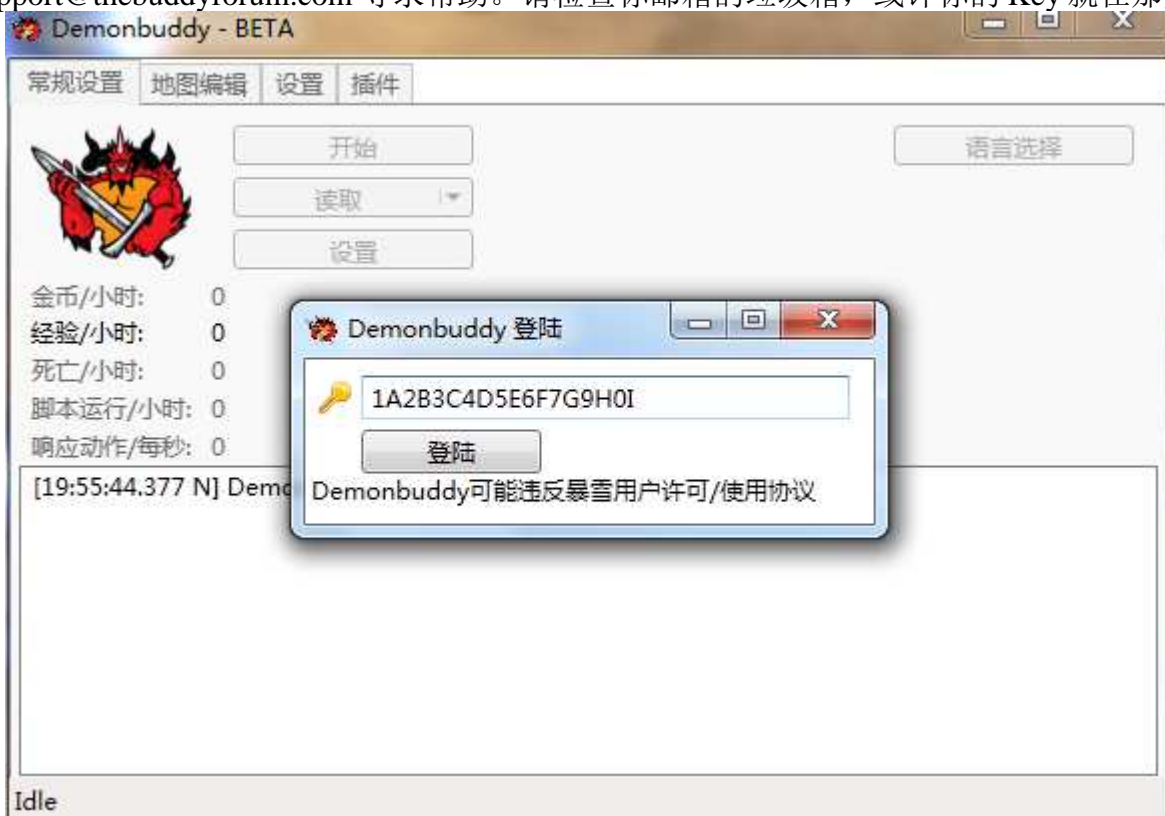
pport@thebuddyforum.com 寻求帮助。请检查你邮箱的垃圾箱，或许你的 Key 就在那

Demonbuddy - BETA

常规设置 | 地图编辑 | 设置 | 插件

开始

读取

设置

语言选择

金币/小时: 0
经验/小时: 0
死亡/小时: 0
脚本运行/小时: 0
响应动作/每秒: 0

[19:55:44.377 N] Demo

Demonbuddy 登陆

1A2B3C4D5E6F7G9H0I

登陆

Demonbuddy可能违反暴雪用户许可/使用协议

Idle